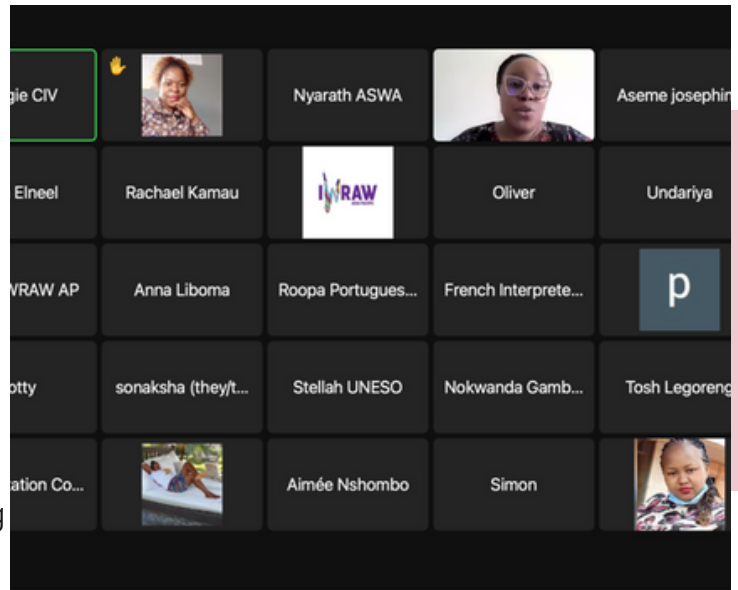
gie CIV

Nyarath ASWA

Aseme josephin

Elneel

Rachael Kamau

IWRAW

Oliver

Undariya

WRAW AP

Anna Liboma

Roopa Portugues...

French Interprete...

p

otty

sonaksha (they/t...

Stellah UNESO

Nokwanda Gamb...

Tosh Legoreng

ation Co...

Aimée Nshombo

Simon